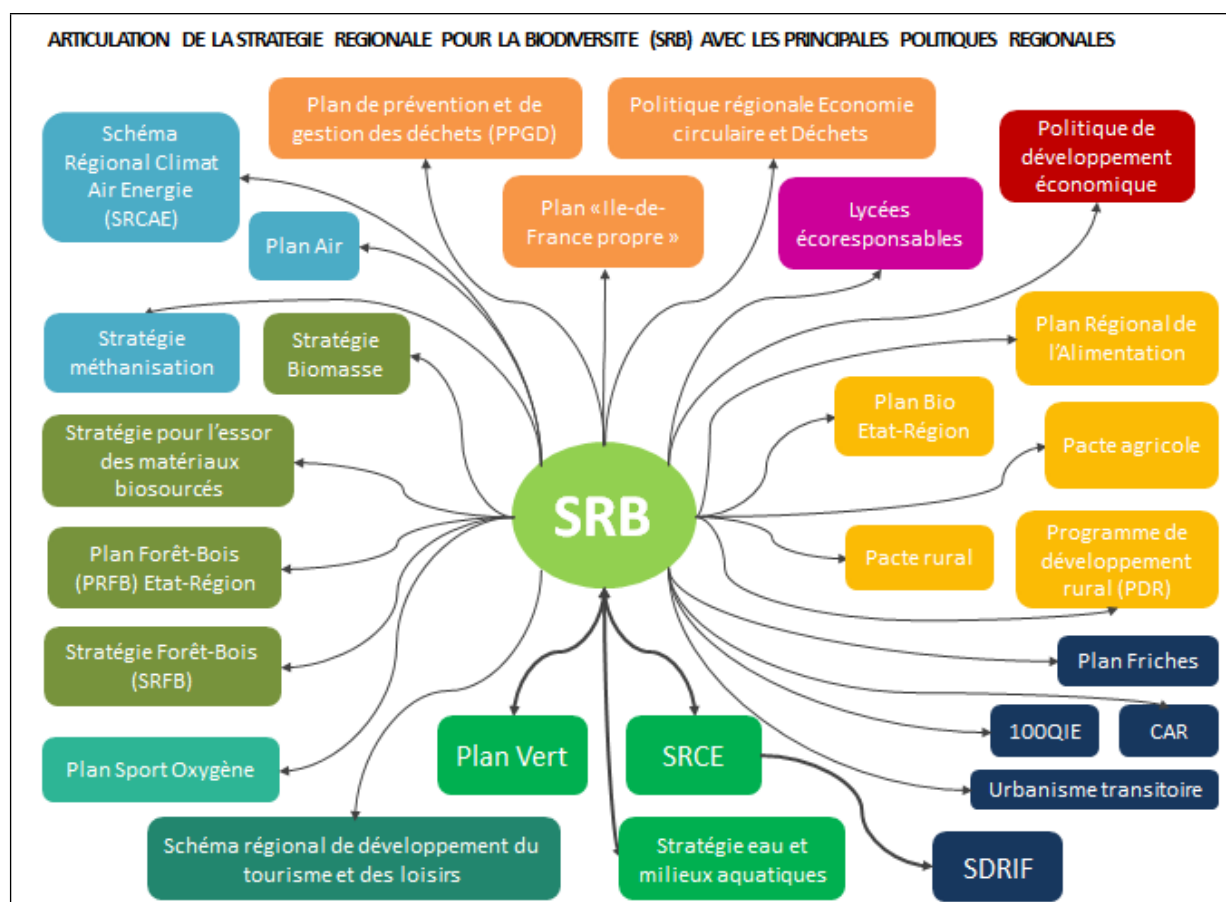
ARTICULATION DE LA STRATEGIE REGIONALE POUR LA BIODIVERSITE (SRB) AVEC LES PRINCIPALES POLITIQUES REGIONALES

Schéma Régional Climat Air Energie (SRCAE)

Plan de prévention et de gestion des déchets (PPGD)

Politique régionale Economie circulaire et Déchets

Politique de développement économique

Plan « Ile-de-France propre »

Lycées écoresponsables

Plan Air

Stratégie méthanisation

Stratégie Biomasse

Plan Régional de l'Alimentation

Plan Bio Etat-Région

Pacte agricole

Stratégie pour l'essor des matériaux biosourcés

SRB

Plan Forêt-Bois (PRFB) Etat-Région

Pacte rural

Programme de développement rural (PDR)

Stratégie Forêt-Bois (SRFB)

Plan Friches

100QIE

CAR

Plan Sport Oxygène

Plan Vert

SRCE

Urbanisme transitoire

Schéma régional de développement du tourisme et des loisirs

Stratégie eau et milieux aquatiques

SDRIF